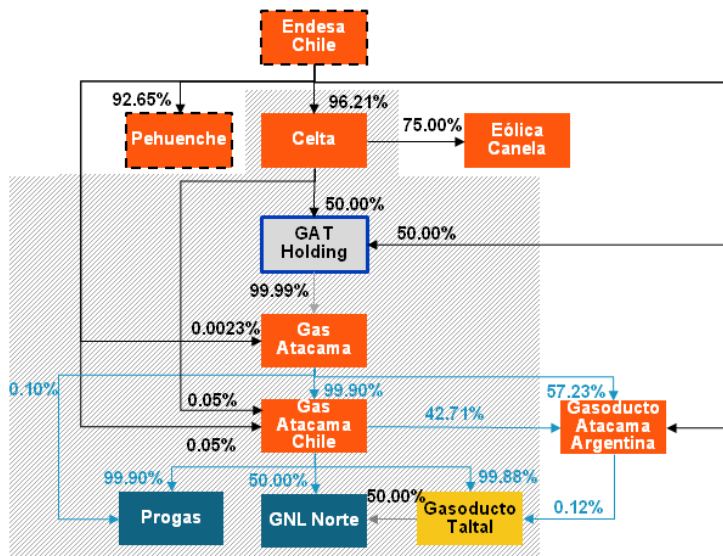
Endesa Chile

92.65%

96.21%

Pehuenche

Celta

75.00%

Eólica Canela

50.00%

GAT Holding

50.00%

99.99%

0.0023%

Gas Atacama

0.10%

99.90%

57.23%

0.05%

Gas Atacama Chile

42.71%

Gasoducto Atacama Argentina

0.05%

99.90%

50.00%

99.88%

50.00%

0.12%

Progas

GNL Norte

Gasoducto Taltal